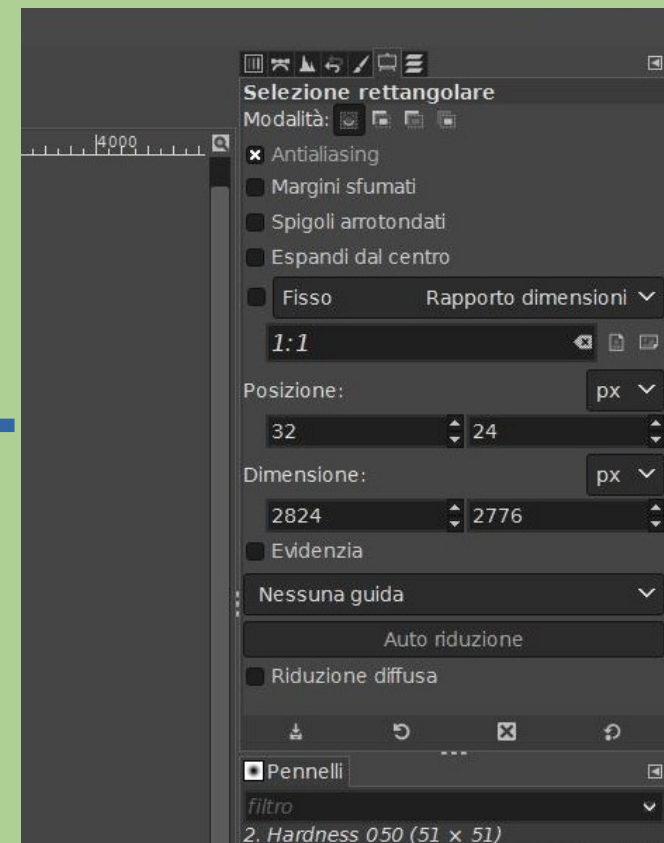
4000

Selezione rettangolare
Modalità:
Antialiasing
Margini sfumati
Spigoli arrotondati
Espandi dal centro
Fisso
Rapporto dimensioni
1:1
Posizione:
px
32
24
Dimensione:
px
2824
2776
Evidenzia
Nessuna guida
Auto riduzione
Riduzione diffusa
Pennelli
filtro
2. Hardness 050 (51 × 51)